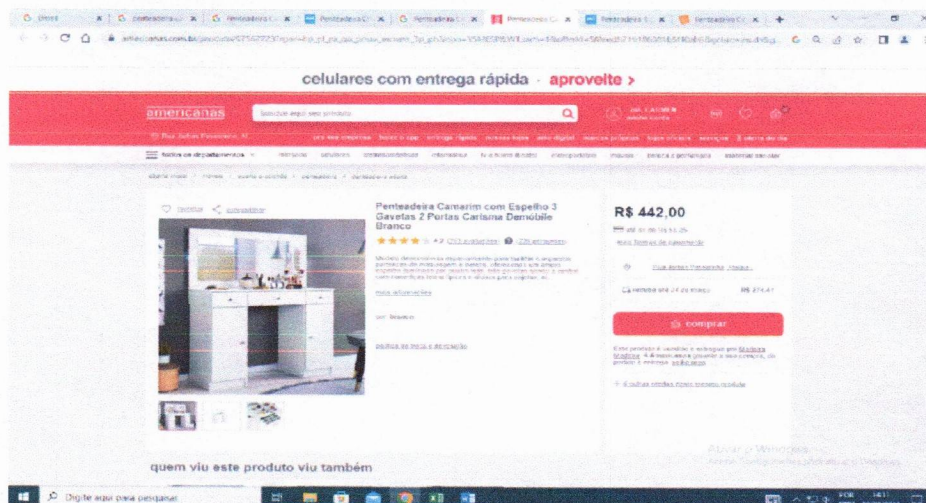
celulares com entrega rápida · aprovelte >

americanas

busque aqui seu produto

Penteadeira Camarim com Espelho 3 Gavetas 2 Portas Carisma Demóbile Branco

R$ 442,00

comprar

quem viu este produto viu também

Ativar o Windows

Digite aqui para pesquisar